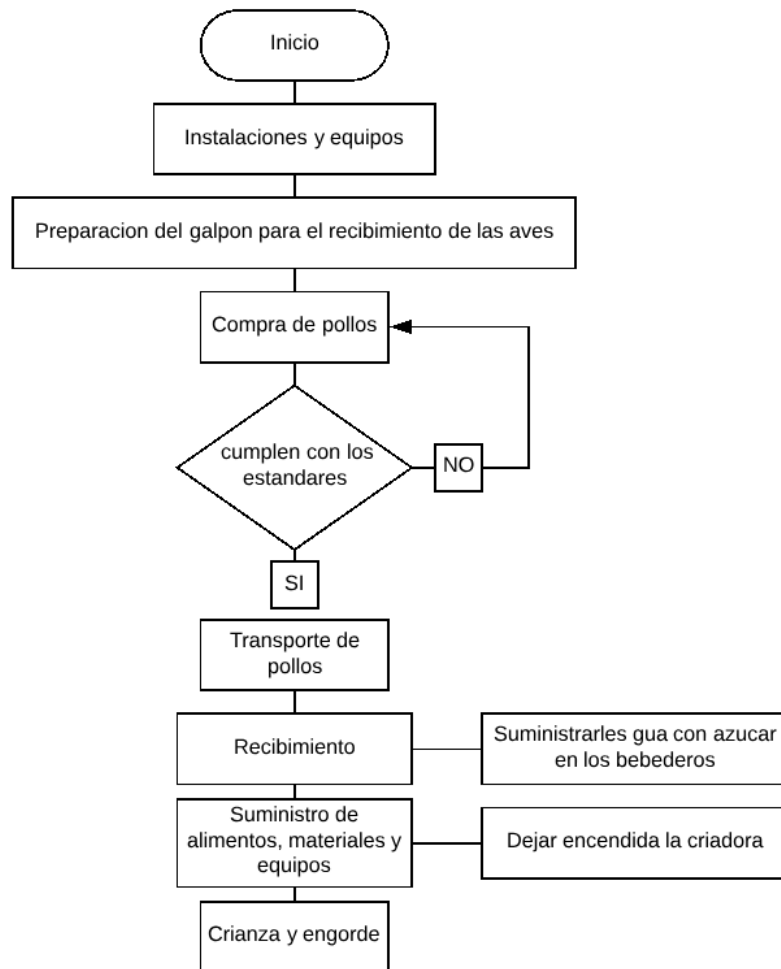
Inicio

Instalaciones y equipos

Preparacion del galpon para el recibimiento de las aves

Compra de pollos

cumplen con los estandares

NO

SI

Transporte de pollos

Recibimiento

Suministrarles gua con azucar en los bebederos

Suministro de alimentos, materiales y equipos

Dejar encendida la criadora

Crianza y engorde